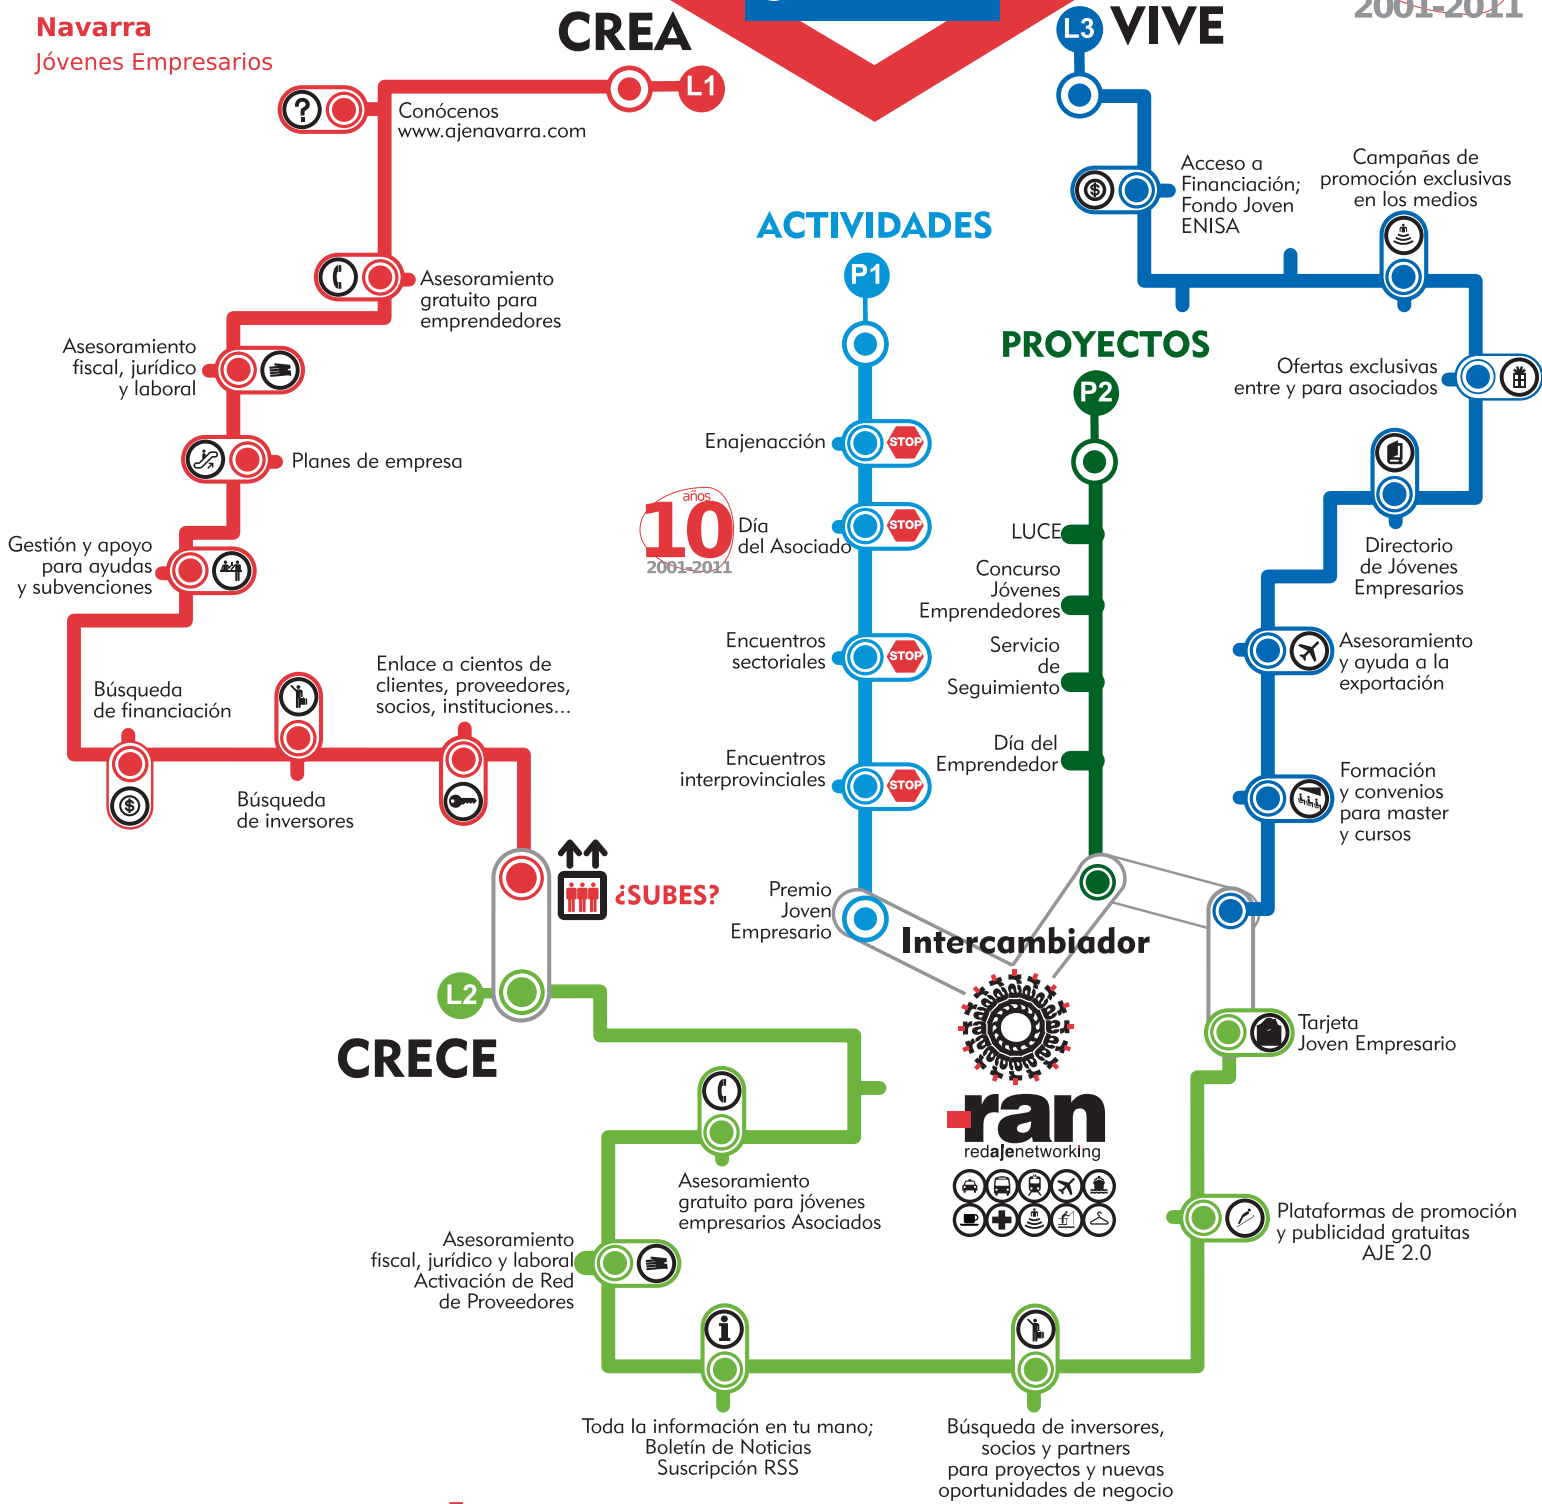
Navarra
Jóvenes Empresarios

CREA

L3 VIVE

2001-2011

L1

Conócenos
www.ajenavarra.com

Acceso a Financiación; Fondo Joven ENISA

Campañas de promoción exclusivas en los medios

ACTIVIDADES

Asesoramiento gratuito para emprendedores

P1

PROYECTOS

Asesoramiento fiscal, jurídico y laboral

Ofertas exclusivas entre y para asociados

P2

Enajenacción

STOP

Planes de empresa

años
10
2001-2011

Día del Asociado

STOP

LUCE

Directorio de Jóvenes Empresarios

Gestión y apoyo para ayudas y subvenciones

Concurso Jóvenes Emprendedores

Encuentros sectoriales

STOP

Servicio de Seguimiento

Asesoramiento y ayuda a la exportación

Búsqueda de financiación

Enlace a cientos de clientes, proveedores, socios, instituciones...

Encuentros interprovinciales

STOP

Día del Emprendedor

Formación y convenios para master y cursos

Búsqueda de inversores

¿SUBES?

Premio Joven Empresario

Intercambiador

L2

CRECE

Tarjeta Joven Empresario

ran
redajenetworking

Asesoramiento gratuito para jóvenes empresarios Asociados

Plataformas de promoción y publicidad gratuitas AJE 2.0

Asesoramiento fiscal, jurídico y laboral Activación de Red de Proveedores

Toda la información en tu mano; Boletín de Noticias Suscripción RSS

Búsqueda de inversores, socios y partners para proyectos y nuevas oportunidades de negocio